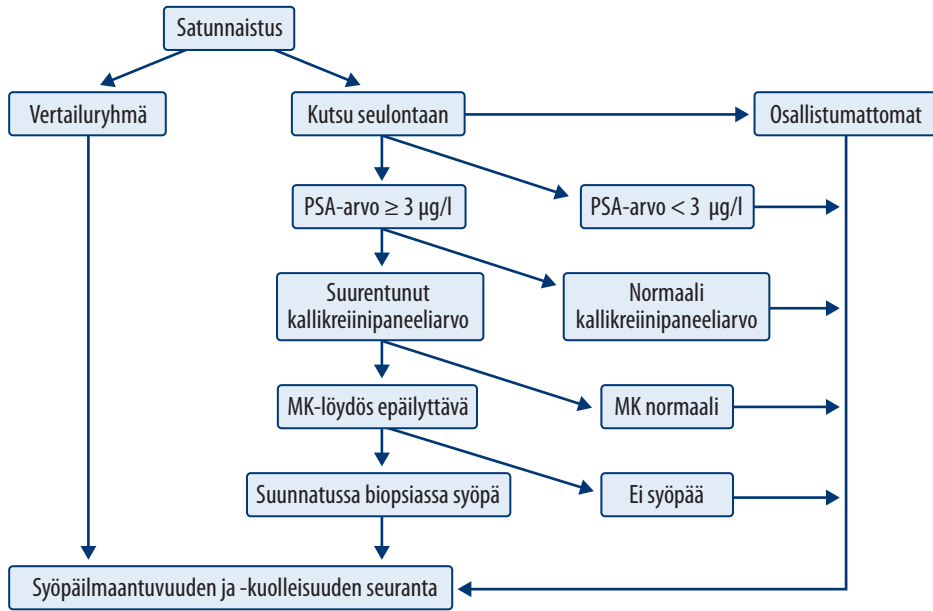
Satunnaistus

Vertailuryhmä

Kutsu seulontaan

Osallistumattomat

PSA-arvo $\geq$ 3 µg/l

PSA-arvo < 3 µg/l

Suurentunut kallikreiinipaneeliarvo

Normaali kallikreiinipaneeliarvo

MK-löydös epäilyttävä

MK normaali

Suunnatussa biopsiassa syöpä

Ei syöpää

Syöpäilmaantuvuuden ja -kuolleisuuden seuranta